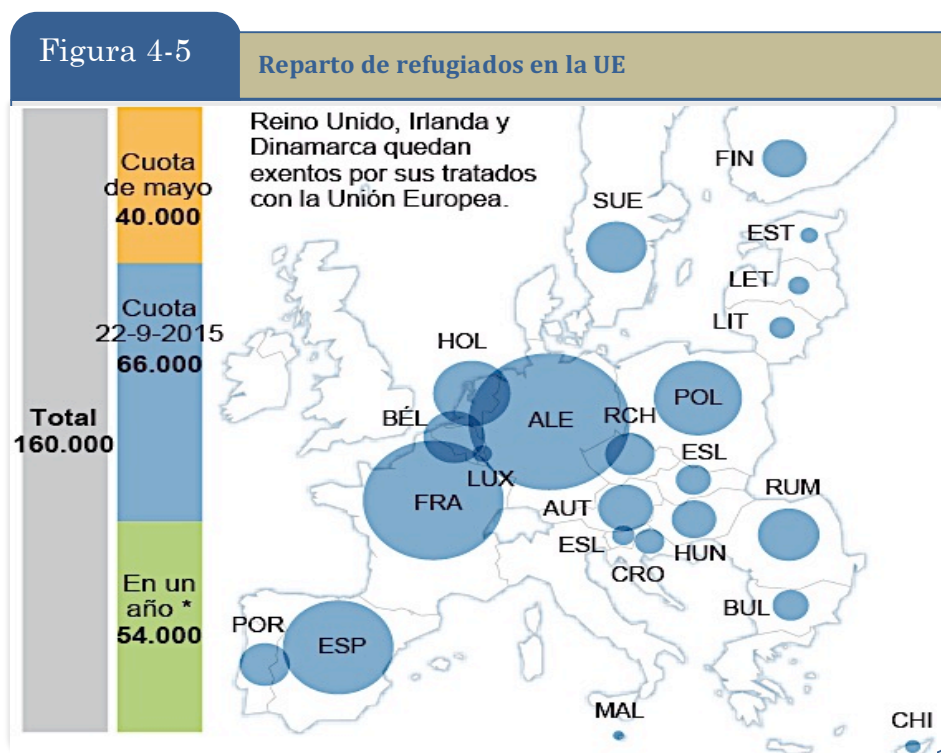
Figura 4-5

Reparto de refugiados en la UE

Total 160.000

Cuota de mayo 40.000

Cuota 22-9-2015 66.000

En un año * 54.000

Reino Unido, Irlanda y Dinamarca quedan exentos por sus tratados con la Unión Europea.

FIN

SUE

EST

LET

LIT

HOL

BÉL

ALE

POL

RCH

ESL

LUX

FRA

AUT

RUM

ESL

HUN

CRO

BUL

POR

ESP

MAL

CHI